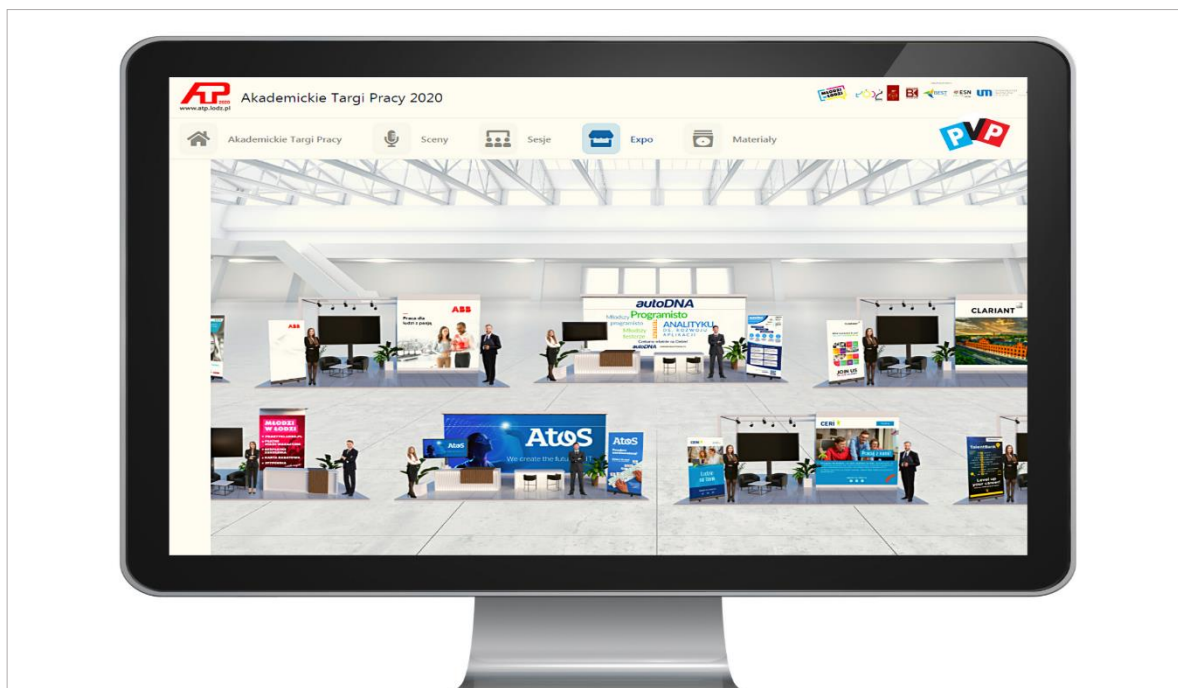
ATP 2020
www.atp.lodz.pl
Akademickie Targi Pracy 2020

ESN

Akademickie Targi Pracy
Sceny
Sesje
Expo
Materiały

PVP

ABB
Praca dla ludzi z pasją
ABB

autoDNA
Młodszy programista
Programisto
ANALITYKU
autoDNA

CLARIANT

JOIN US

MŁODZI W ŁODZI

AtoS
Atos
We create the futu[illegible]
Atos

CERI
Praca z nami

Level up your career